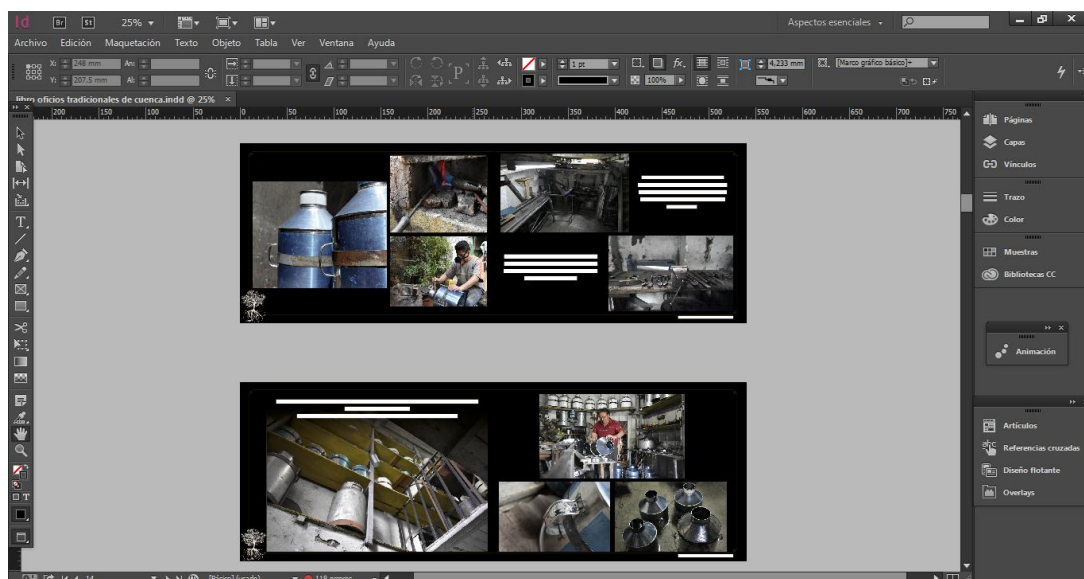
Id Br St 25%

Aspectos esenciales

Archivo Edición Maquetación Texto Objeto Tabla Ver Ventana Ayuda

X: 248 mm
Y: 207,5 mm
An:
Al:

1 pt
100%
4,233 mm
[Marco gráfico básico]+

libro oficios tradicionales de cuenca.indd @ 25% ×

200 150 100 50 0 50 100 150 200 250 300 350 400 450 500 550 600 650 700 750

Páginas
Capas
Vínculos
Trazo
Color
Muestras
Bibliotecas CC
Animación
Artículos
Referencias cruzadas
Diseño flotante
Overlays

14
[Básico] (en uso)
118 errores